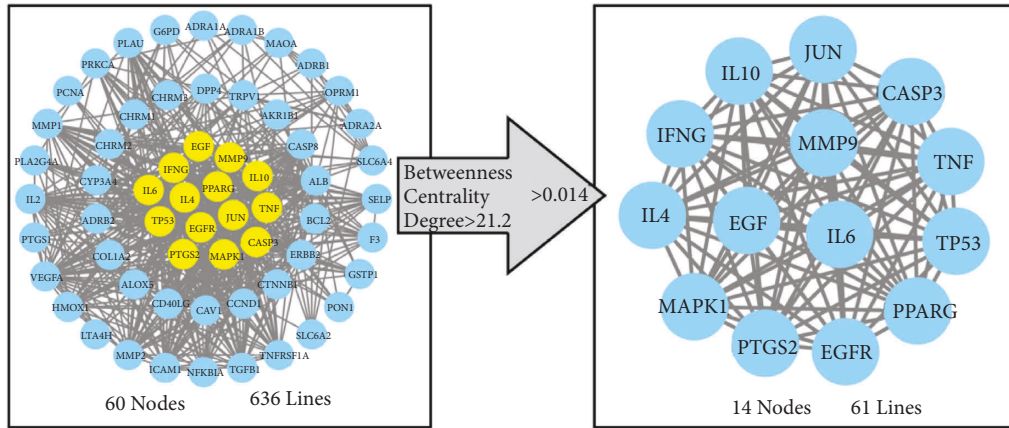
G6PD ADRA1A ADRA1B MAOA PLAU ADRB1 PRKCA OPRM1 DPP4 TRPV1 CHRM3 PCNA AKR1B1 ADRA2A CHRM1 MMP1 CASP8 SLC6A4 CHRM2 EGF MMP9 PLA2G4A IFNG IL10 ALB CYP3A4 IL6 PPARG SELP IL4 TNF IL2 TP53 JUN BCL2 ADRB2 EGFR F3 PTGS1 CASP3 PTGS2 MAPK1 ERBB2 COL1A2 VEGFA GSTP1 ALOX5 CTNNB1 HMOX1 CD40LG PON1 CCND1 CAV1 LTA4H SLC6A2 TNFRSF1A MMP2 ICAM1 NFKBIA TGFB1

60 Nodes 636 Lines

Betweenness Centrality >0.014 Degree>21.2

JUN IL10 CASP3 IFNG MMP9 TNF IL4 EGF IL6 TP53 MAPK1 PPARG PTGS2 EGFR

14 Nodes 61 Lines